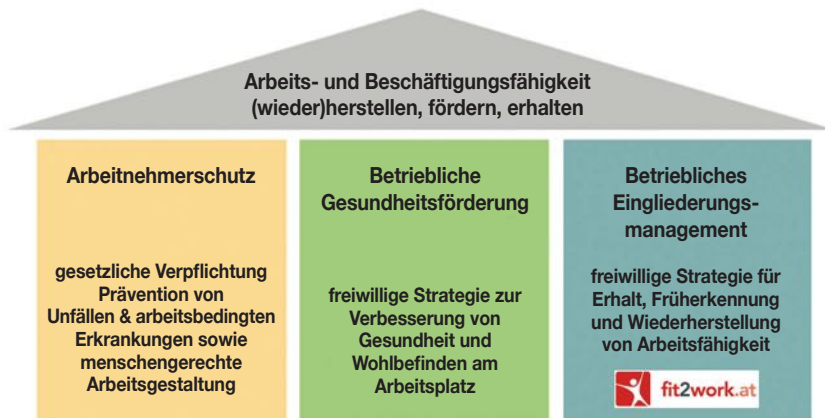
Arbeits- und Beschäftigungsfähigkeit (wieder)herstellen, fördern, erhalten

Arbeitnehmerschutz

gesetzliche Verpflichtung Prävention von Unfällen & arbeitsbedingten Erkrankungen sowie menschengerechte Arbeitsgestaltung

Betriebliche Gesundheitsförderung

freiwillige Strategie zur Verbesserung von Gesundheit und Wohlbefinden am Arbeitsplatz

Betriebliches Eingliederungsmanagement

freiwillige Strategie für Erhalt, Früherkennung und Wiederherstellung von Arbeitsfähigkeit

fit2work.at